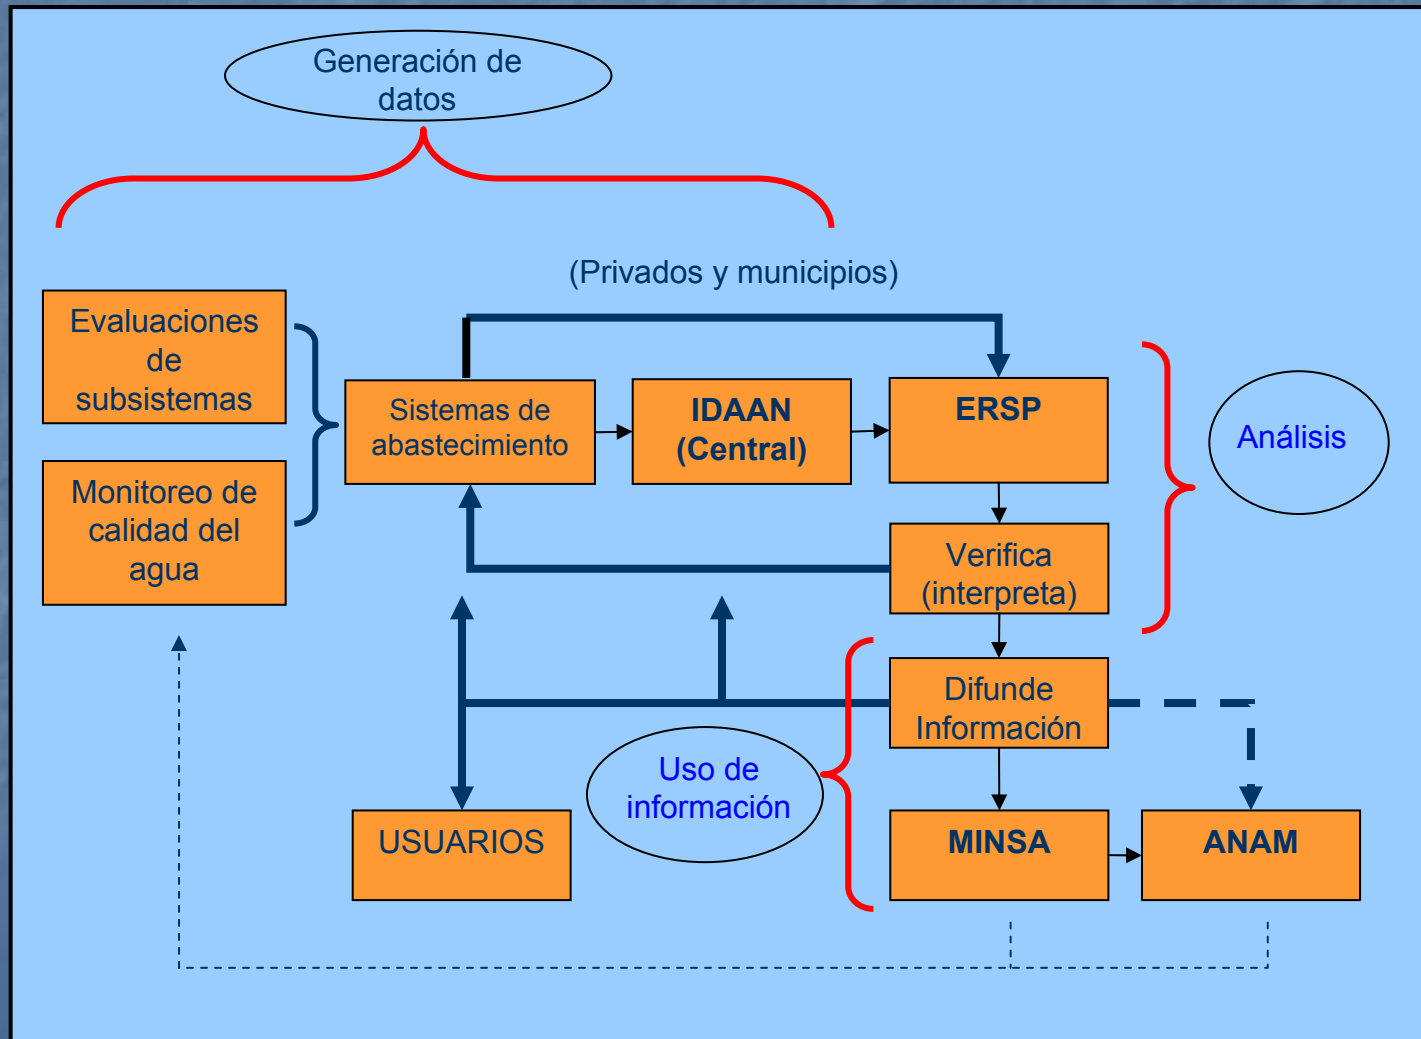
Generación de datos

(Privados y municipios)

Evaluaciones de subsistemas

Monitoreo de calidad del agua

Sistemas de abastecimiento

IDAAN (Central)

ERSP

Análisis

Verifica (interpreta)

Difunde Información

Uso de información

USUARIOS

MINSA

ANAM